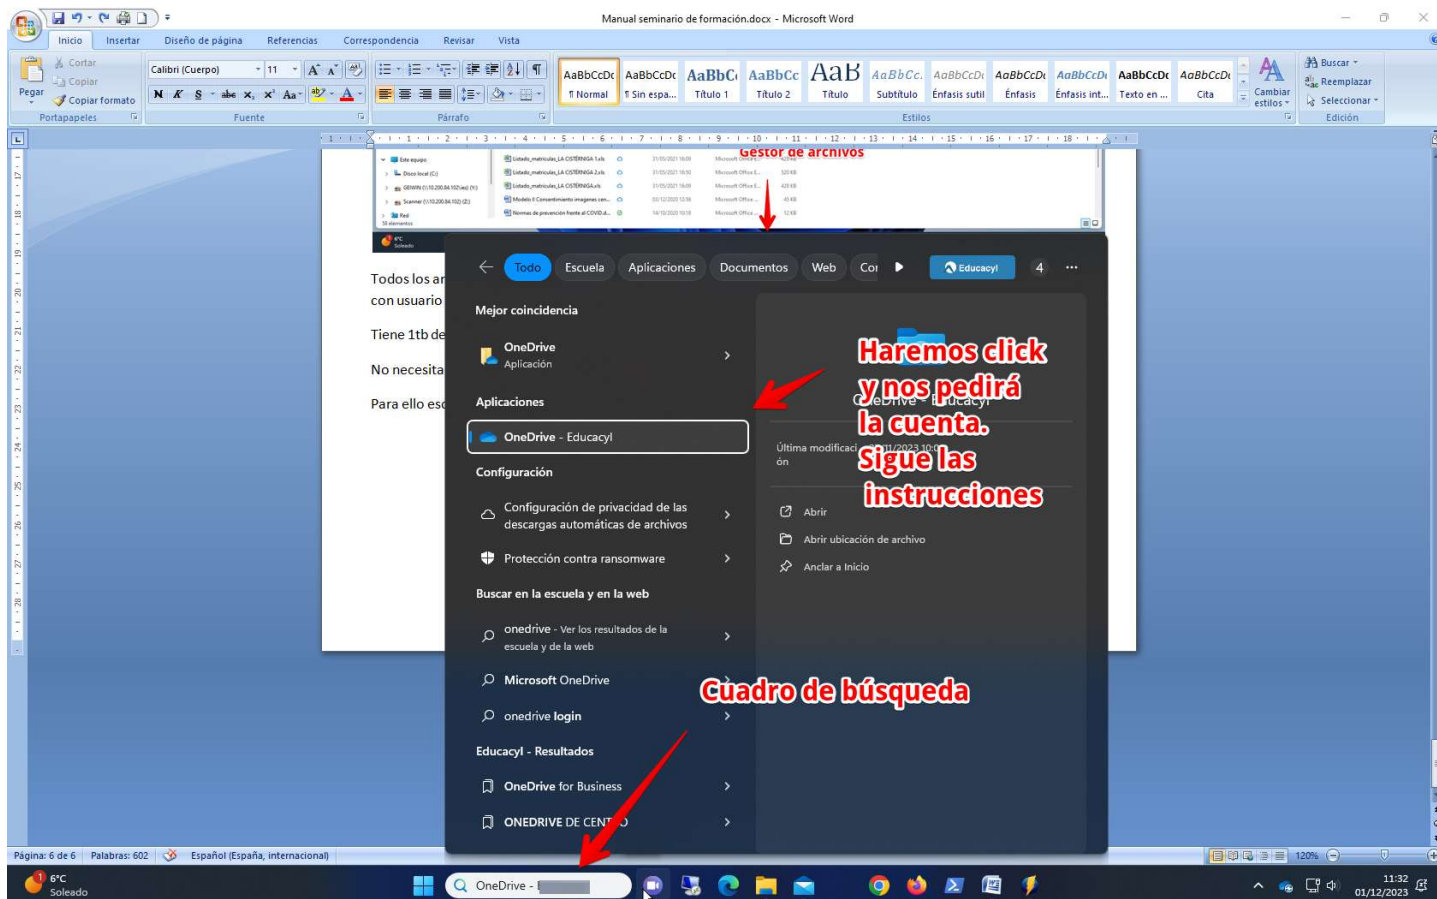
Manual seminario de formación.docx - Microsoft Word

Inicio Insertar Diseño de página Referencias Correspondencia Revisar Vista

Pegar Cortar Copiar Copiar formato Portapapeles
Calibri (Cuerpo) 11 Fuente
Párrafo
AaBbCcDc ¶ Normal AaBbCcDc ¶ Sin espa... AaBbC Título 1 AaBbCc Título 2 AaB Título AaBbCc. Subtítulo AaBbCcDc Énfasis sutil AaBbCcDc Énfasis AaBbCcDc Énfasis int... AaBbCcDc Texto en ... AaBbCcDc Cita
Cambiar estilos
Estilos
Buscar Reemplazar Seleccionar Edición

Gestor de archivos

Todos los ar
con usuario
Tiene 1tb de
No necesita
Para ello es

Todo Escuela Aplicaciones Documentos Web Cor Educacyl 4 ...

Mejor coincidencia
OneDrive
Aplicación
Aplicaciones
OneDrive - Educacyl
Configuración
Configuración de privacidad de las descargas automáticas de archivos
Protección contra ransomware
Buscar en la escuela y en la web
onedrive - Ver los resultados de la escuela y de la web
Microsoft OneDrive
onedrive login
Educacyl - Resultados
OneDrive for Business
ONEDRIVE DE CENT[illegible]O

Haremos click y nos pedirá la cuenta. Sigue las instrucciones

OneDrive - Educacyl
Última modificación 01/2023 10:0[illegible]
Abrir
Abrir ubicación de archivo
Anclar a Inicio

Cuadro de búsqueda

Página: 6 de 6 Palabras: 602 Español (España, internacional) 120%

6°C Soleado
OneDrive - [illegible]
11:32 01/12/2023